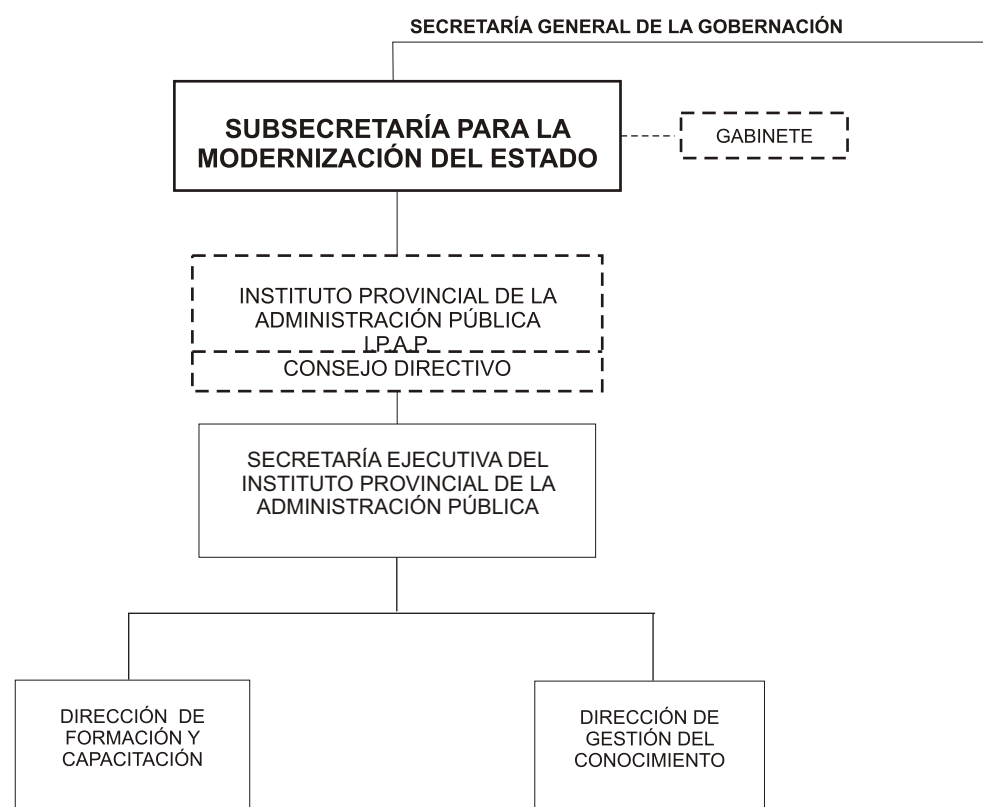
SECRETARÍA GENERAL DE LA GOBERNACIÓN

SUBSECRETARÍA PARA LA MODERNIZACIÓN DEL ESTADO

GABINETE

INSTITUTO PROVINCIAL DE LA ADMINISTRACIÓN PÚBLICA I.P.A.P.

CONSEJO DIRECTIVO

SECRETARÍA EJECUTIVA DEL INSTITUTO PROVINCIAL DE LA ADMINISTRACIÓN PÚBLICA

DIRECCIÓN DE FORMACIÓN Y CAPACITACIÓN

DIRECCIÓN DE GESTIÓN DEL CONOCIMIENTO